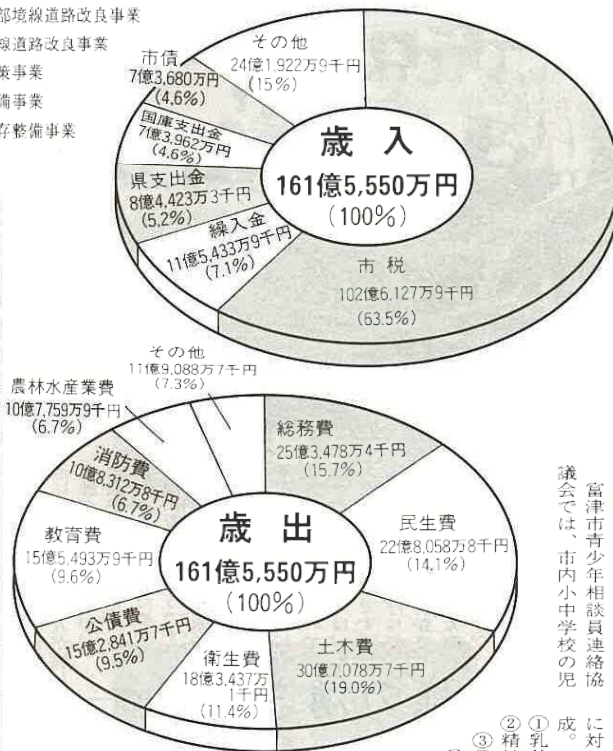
部境線道路改良事業
線道路改良事業
策事業
備事業
存整備事業

歳入
161億5,550万円
(100%)

その他
24億1,922万9千円
(15%)

市債
7億3,680万円
(4.6%)

国庫支出金
7億3,962万円
(4.6%)

県支出金
8億4,423万3千円
(5.2%)

繰入金
11億5,433万9千円
(7.1%)

市税
102億6,127万9千円
(63.5%)

歳出
161億5,550万円
(100%)

その他
11億9,088万7千円
(7.3%)

農林水産業費
10億7,759万9千円
(6.7%)

総務費
25億3,478万4千円
(15.7%)

消防費
10億8,312万8千円
(6.7%)

民生費
22億8,058万8千円
(14.1%)

教育費
15億5,493万9千円
(9.6%)

公債費
15億2,841万7千円
(9.5%)

衛生費
18億3,437万1千円
(11.4%)

土木費
30億7,078万7千円
(19.0%)

富津市青少年相談員連絡協議会では、市内小中学校の児

に対
成。
① 乳
② 精
③